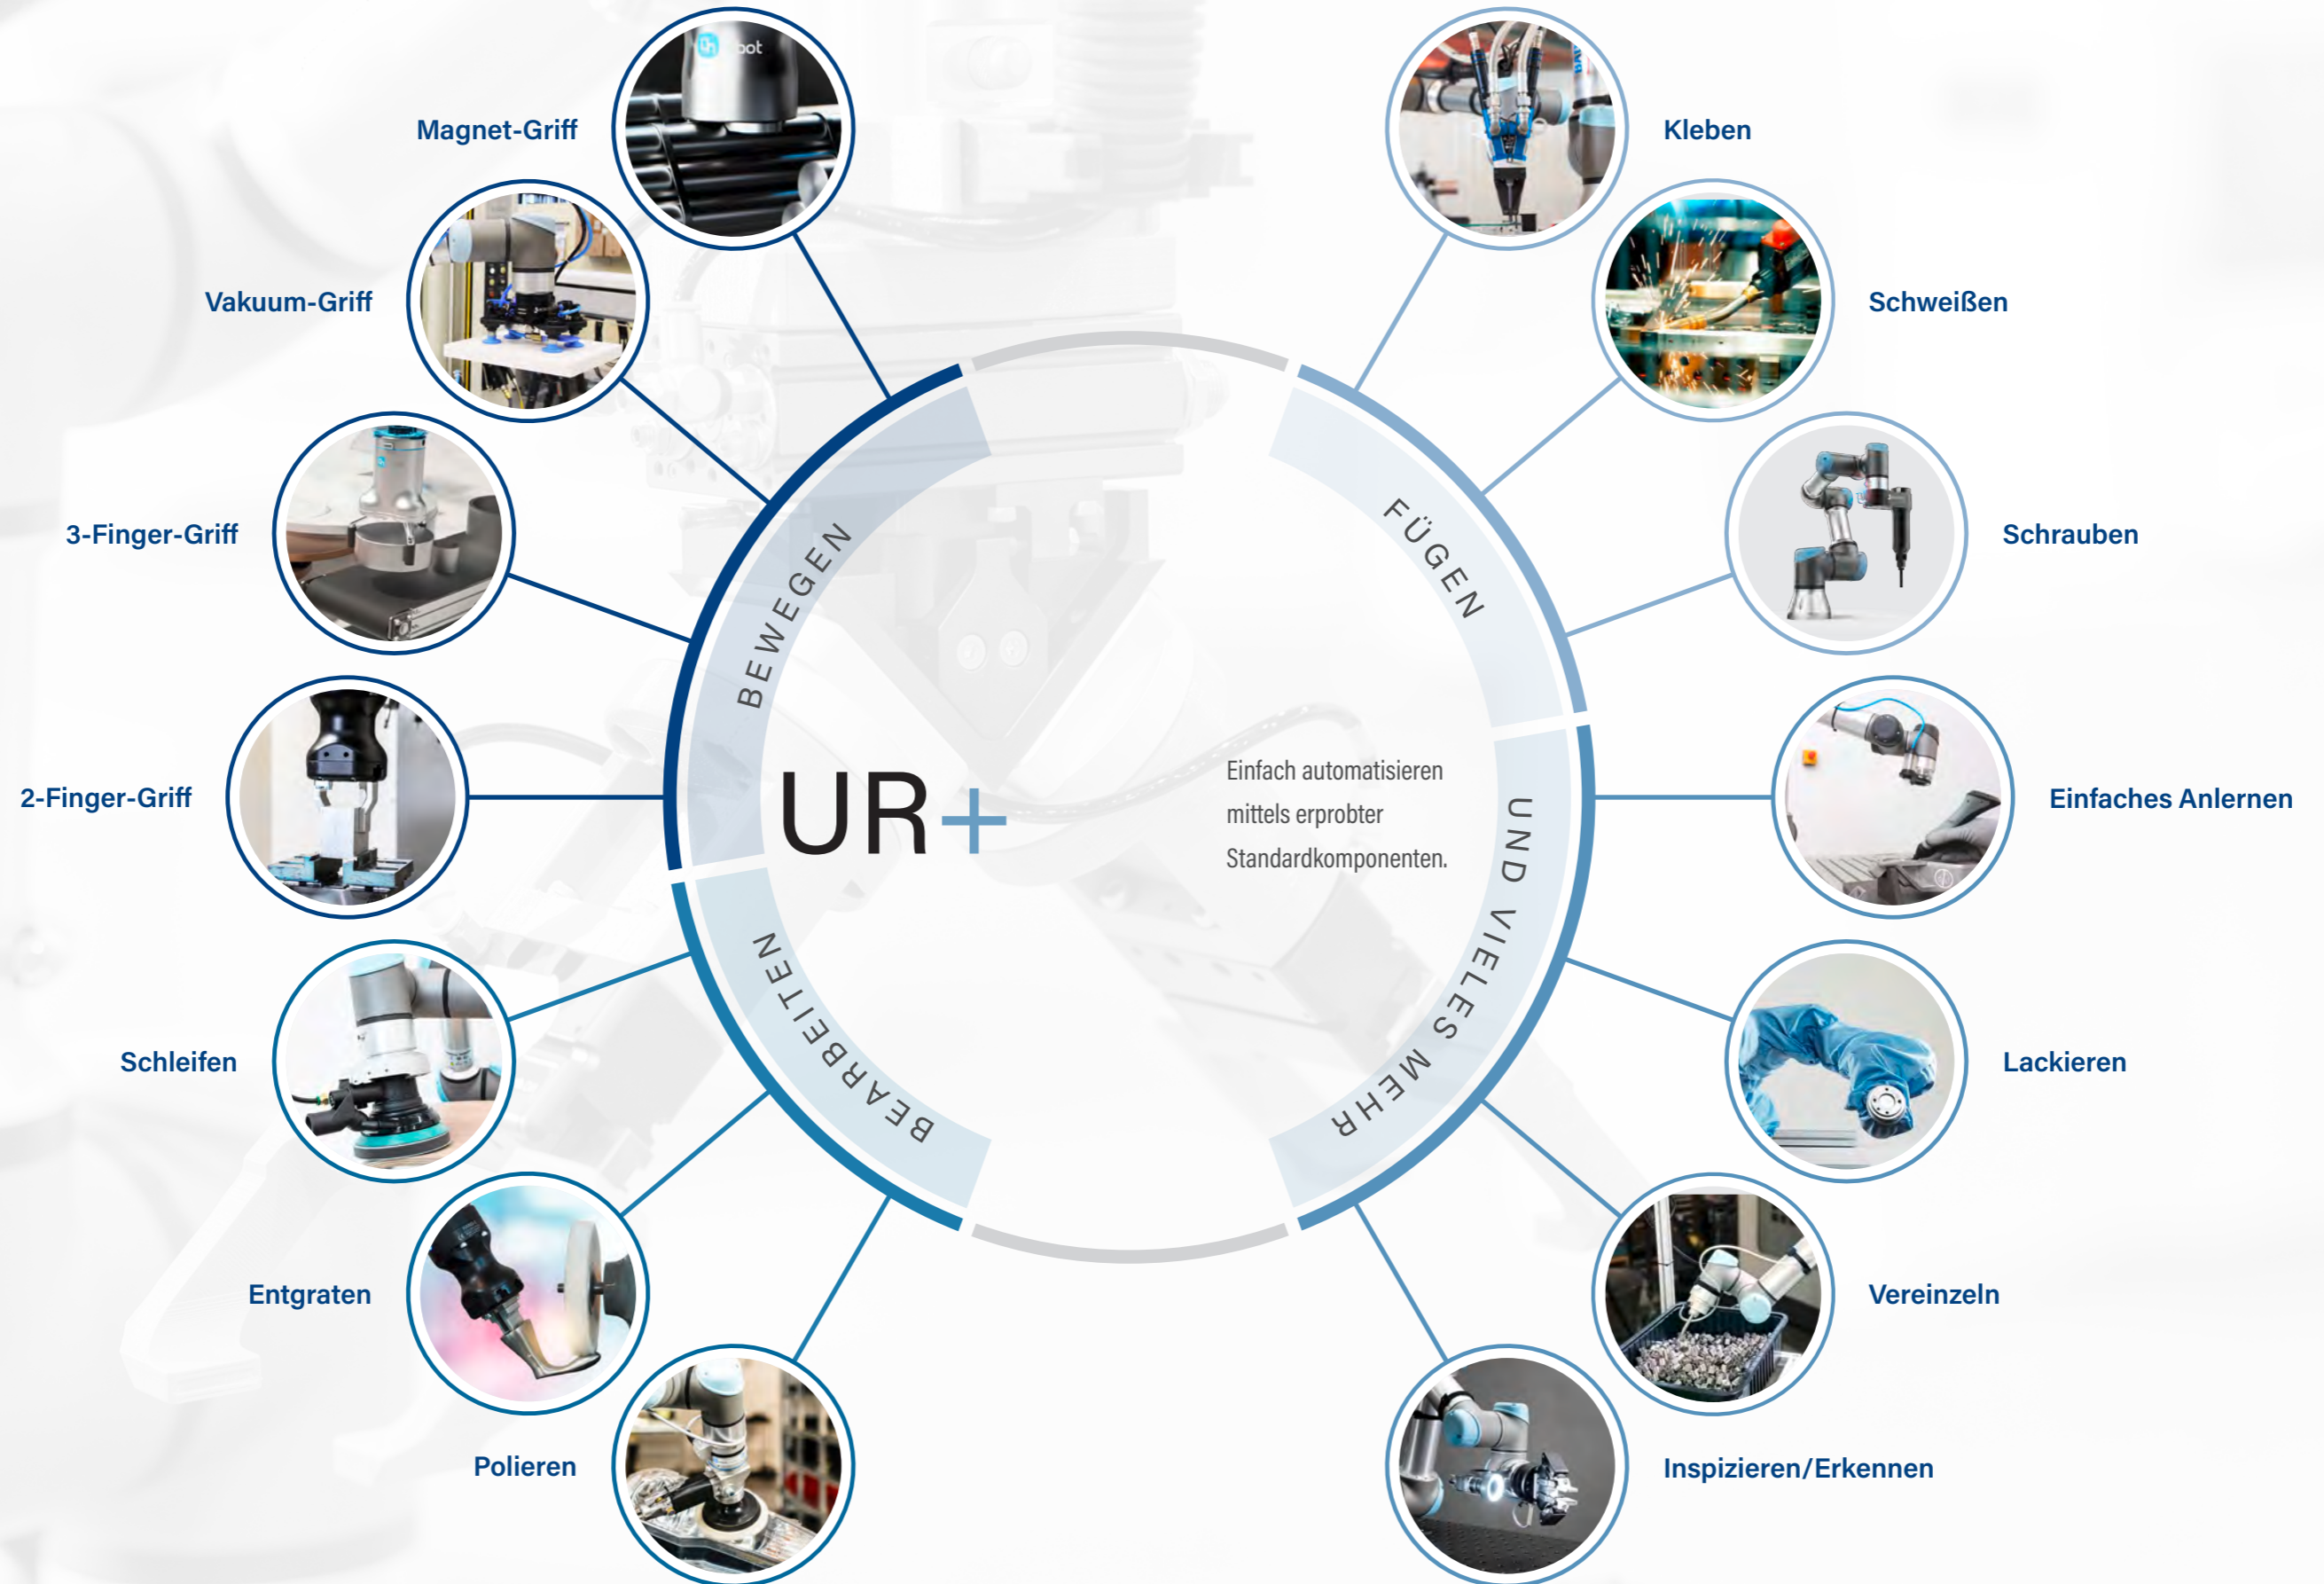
Magnet-Griff

Vakuum-Griff

3-Finger-Griff

2-Finger-Griff

Schleifen

Entgraten

Polieren

Kleben

Schweißen

Schrauben

Einfaches Anlernen

Lackieren

Vereinzeln

Inspizieren/Erkennen

BEWEGEN

FÜGEN

UND VIELES MEHR

BEARBEITEN

UR+

Einfach automatisieren mittels erprobter Standardkomponenten.